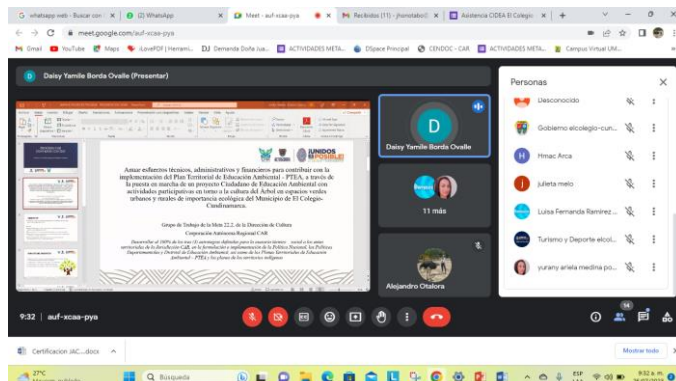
G whatsapp web - Buscar con × | (2) WhatsApp × | Meet - auf-xcaa-pya × | M Recibidos (11) - jhonotabo × | Asistencia CIDEA El Colegio × | +

meet.google.com/auf-xcaa-pya

Gmail | YouTube | Maps | iLovePDF | Herrami... | DJ Demanda Doña Jua... | ACTIVIDADES META... | DSpace Principal | CENDOC - CAR | ACTIVIDADES META... | Campus Virtual UM...

Daisy Yamile Borda Ovalle (Presentar)

¡UNIDOS ES POSIBLE!

Aunar esfuerzos técnicos, administrativos y financieros para contribuir con la implementación del Plan Territorial de Educación Ambiental - PTEA, a través de la puesta en marcha de un proyecto Ciudadano de Educación Ambiental con actividades participativas en torno a la cultura del Árbol en espacios verdes urbanos y rurales de importancia ecológica del Municipio de El Colegio-Cundinamarca.

Grupo de Trabajo de la Meta 22.2. de la Dirección de Cultura

Corporación Autónoma Regional CAR

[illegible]

Daisy Yamile Borda Ovalle

11 más

Alejandro Otalora

Personas ×

Desconocido

Gobierno elcolegio-cun...

Hmac Arca

julieta melo

Luisa Fernanda Ramirez ...

Turismo y Deporte elcol...

yurany ariela medina po...

9:32 | auf-xcaa-pya

14

Certificacion JAC....docx ^

Mostrar todo ×

27°C

Búsqueda

ESP

9:32 a. m.